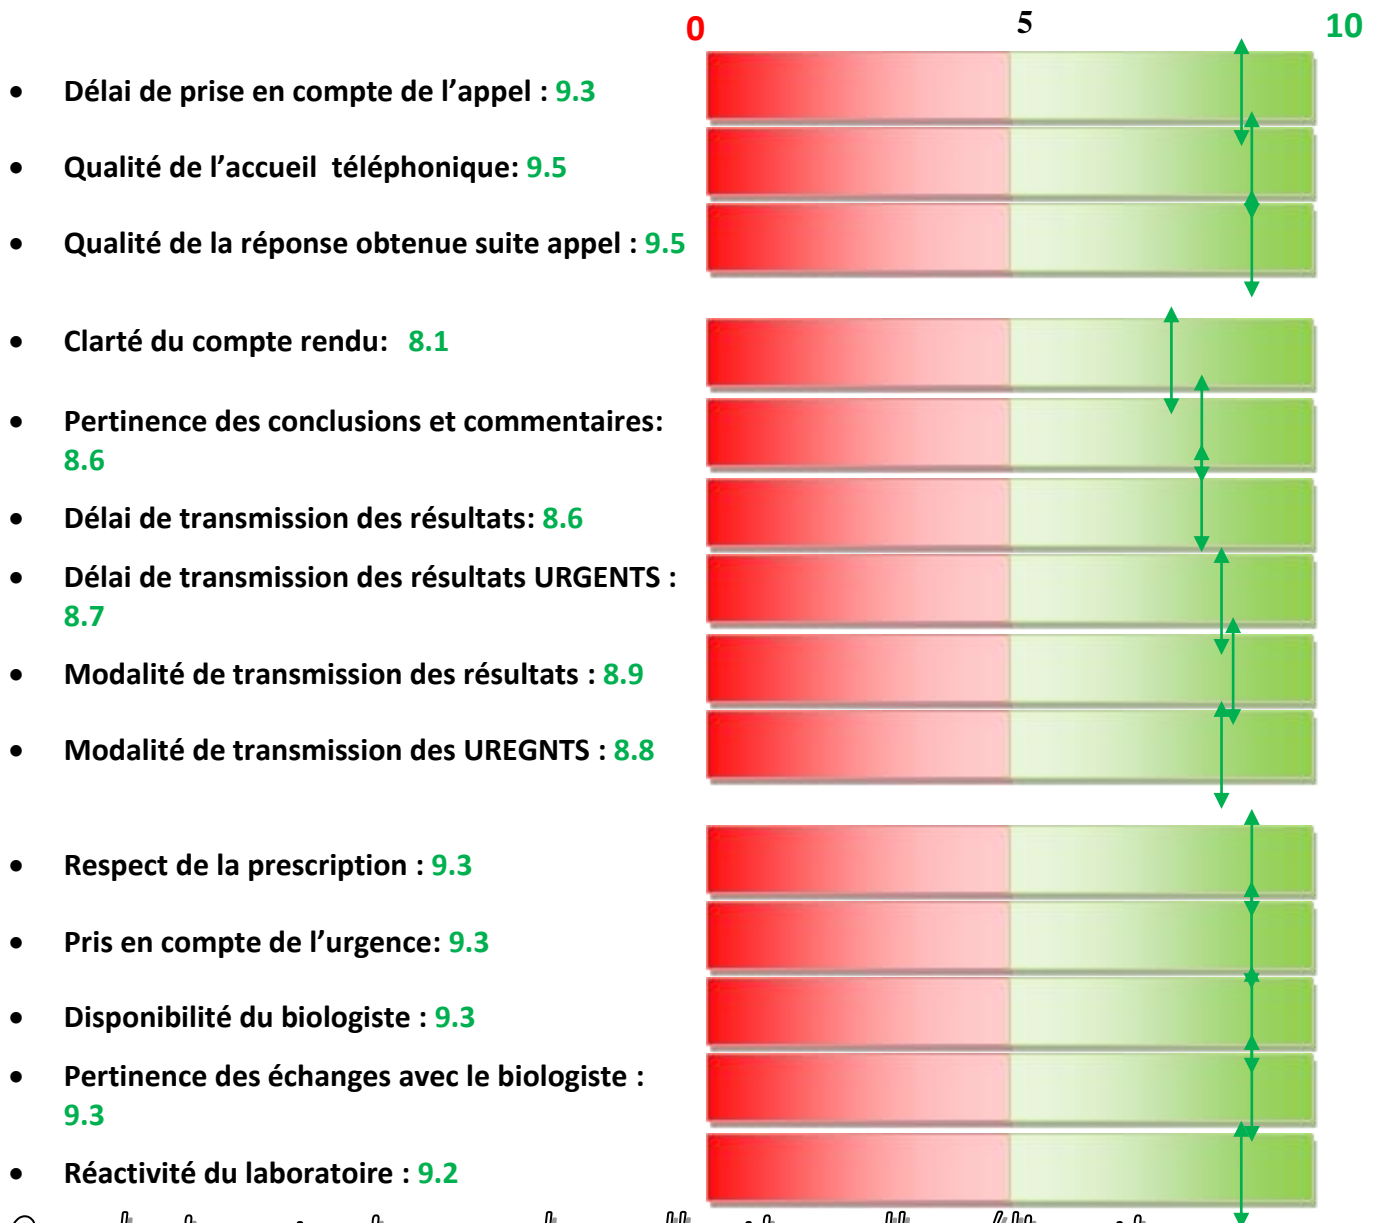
0 5 10

- Délai de prise en compte de l’appel : 9.3
- Qualité de l’accueil téléphonique: 9.5
- Qualité de la réponse obtenue suite appel : 9.5
- Clarté du compte rendu: 8.1
- Pertinence des conclusions et commentaires: 8.6
- Délai de transmission des résultats: 8.6
- Délai de transmission des résultats URGENTS : 8.7
- Modalité de transmission des résultats : 8.9
- Modalité de transmission des UREGNTS : 8.8
- Respect de la prescription : 9.3
- Pris en compte de l’urgence: 9.3
- Disponibilité du biologiste : 9.3
- Pertinence des échanges avec le biologiste : 9.3
- Réactivité du laboratoire : 9.2

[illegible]